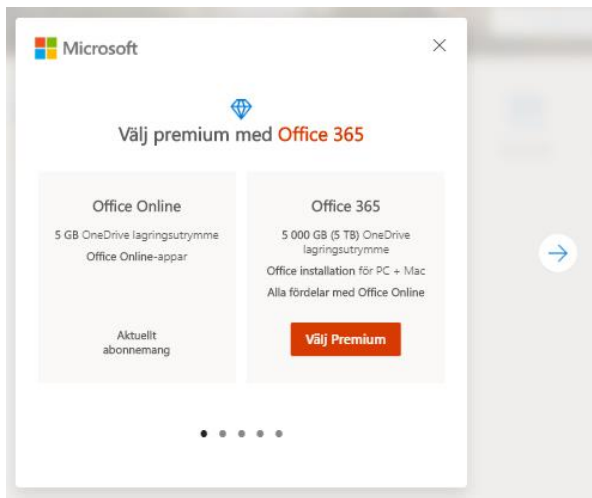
Microsoft

Välj premium med Office 365

Office Online

5 GB OneDrive lagringsutrymme

Office Online-appar

Aktuellt abonnemang

Office 365

5 000 GB (5 TB) OneDrive lagringsutrymme

Office installation för PC + Mac

Alla fördelar med Office Online

Välj Premium